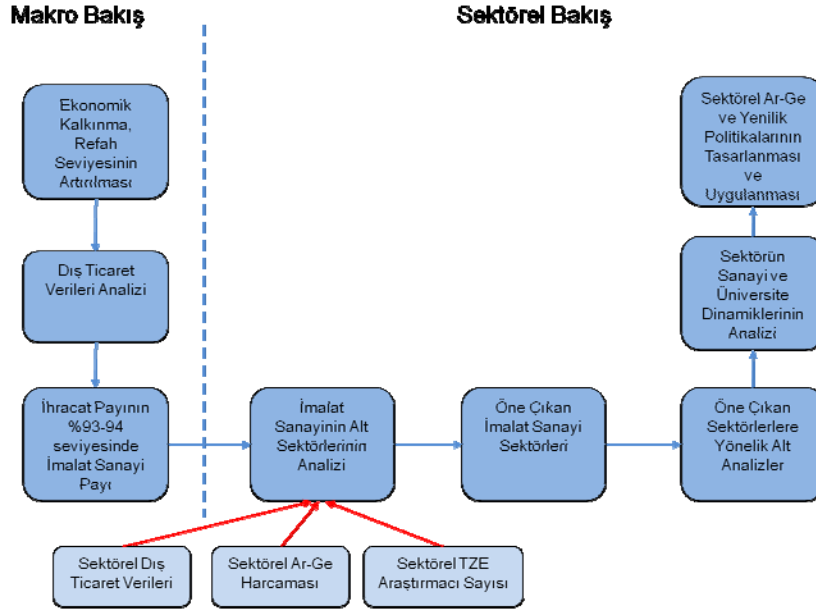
Makro Bakış

Sektörel Bakış

Ekonomik Kalkınma, Refah Seviyesinin Artırılması

Dış Ticaret Verileri Analizi

İhracat Payının %93-94 seviyesinde İmalat Sanayi Payı

İmalat Sanayinin Alt Sektörlerinin Analizi

Öne Çıkan İmalat Sanayi Sektörleri

Öne Çıkan Sektörlerlere Yönelik Alt Analizler

Sektörün Sanayi ve Üniversite Dinamiklerinin Analizi

Sektörel Ar-Ge ve Yenilik Politikalarının Tasarlanması ve Uygulanması

Sektörel Dış Ticaret Verileri

Sektörel Ar-Ge Harcaması

Sektörel TZE Araştırmacı Sayısı